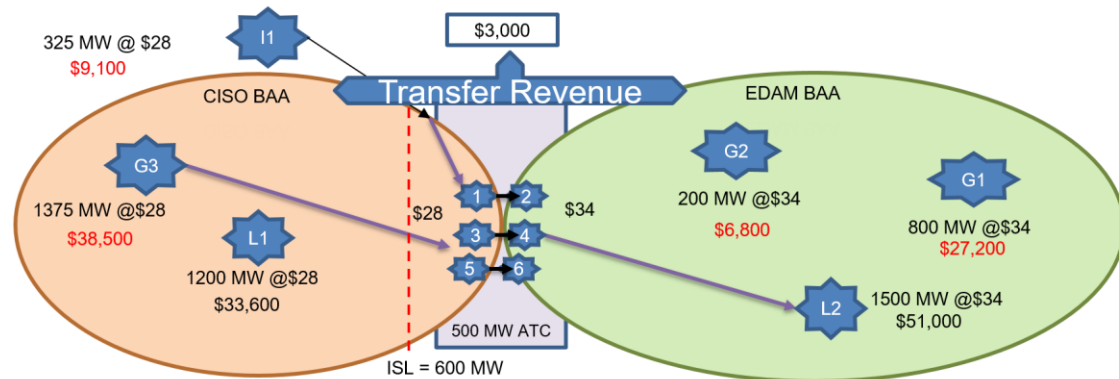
I1

325 MW @ $28
$9,100

$3,000

Transfer Revenue

CISO BAA

EDAM BAA

G3

1375 MW @$28
$38,500

L1

1200 MW @$28
$33,600

$28

1
2
3
4
5
6

$34

500 MW ATC

ISL = 600 MW

G2

200 MW @$34
$6,800

G1

800 MW @$34
$27,200

L2

1500 MW @$34
$51,000